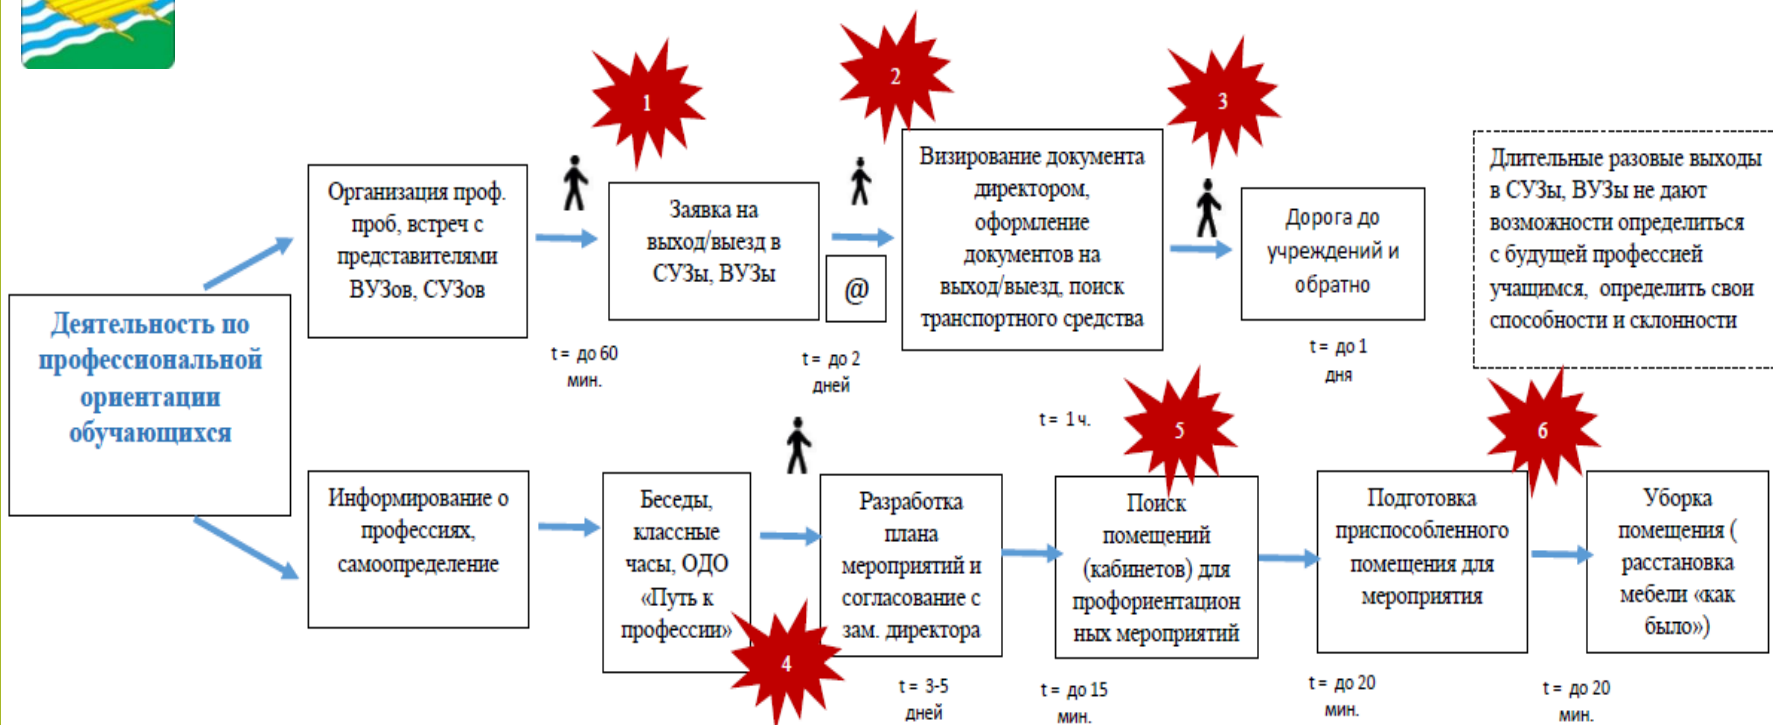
Деятельность по профессиональной ориентации обучающихся

Организация проф. проб, встреч с представителями ВУЗов, СУЗов

t= до 60 мин.

1

Заявка на выход/выезд в СУЗы, ВУЗы

@

t= до 2 дней

2

Визирование документа директором, оформление документов на выход/выезд, поиск транспортного средства

3

Дорога до учреждений и обратно

t= до 1 дня

Длительные разовые выходы в СУЗы, ВУЗы не дают возможности определиться с будущей профессией учащимся, определить свои способности и склонности

Информирование о профессиях, самоопределение

Беседы, классные часы, ОДО «Путь к профессии»

4

Разработка плана мероприятий и согласование с зам. директора

t= 3-5 дней

t= 1 ч.

5

Поиск помещений (кабинетов) для профориентационных мероприятий

t= до 15 мин.

Подготовка приспособленного помещения для мероприятия

t= до 20 мин.

6

Уборка помещения ( расстановка мебели «как было»)

t= до 20 мин.